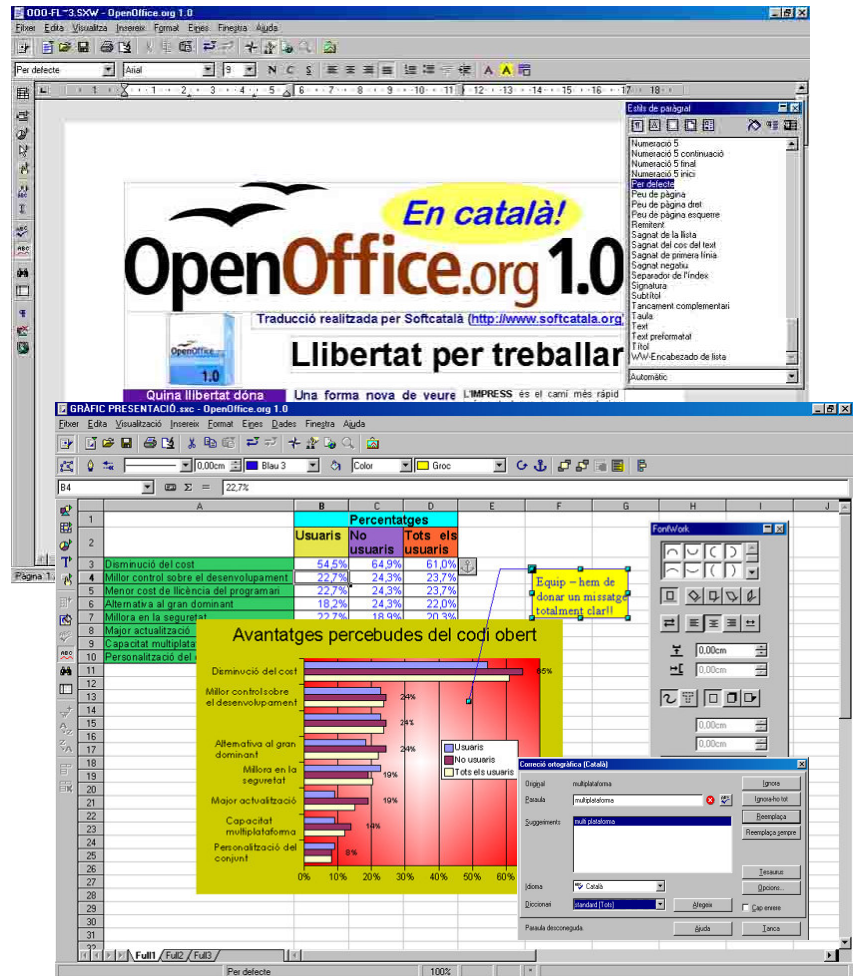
000-FL~3.SXW - OpenOffice.org 1.0

Fitxer Edita Visualitza Insereix Format Eines Finestra Ajuda

Per defecte | Arial | 9 | N C S | A A

Estils de paràgraf

Numeració 5
Numeració 5 continuació
Numeració 5 final
Numeració 5 inici
Per defecte
Peu de pàgina
Peu de pàgina dret
Peu de pàgina esquerre
Remitent
Sagnat de la llista
Sagnat del cos del text
Sagnat de primera línia
Sagnat negatiu
Separador de l'índex
Signatura
Subtítol
Tancament complementari
Taula
Text
Text preformatat
Títol
WW-Encabezado de lista

Automàtic

En català!

OpenOffice.org 1.0

Traducció realitzada per Softcatalà (http://www.softcatala.org)

OpenOffice 1.0

Llibertat per treballar

Quina llibertat dóna

Una forma nova de veure

L'IMPRESS és el camí més ràpid

Pàgina 1

GRÀFIC PRESENTACIÓ.sxc - OpenOffice.org 1.0

Fitxer Edita Visualitza Insereix Format Eines Dades Finestra Ajuda

0,00cm | Blau 3 | Color | Groc

B4 | 22,7%

| | A | B | C | D | E | F | G | H | I | J |
|---|---|---|---|---|---|---|---|---|---|---|
| 1 | | Percentatges | | | | | | | | |
| 2 | | Usuaris | No usuaris | Tots els usuaris | | | | | | |
| 3 | Disminució del cost | 54,5% | 64,9% | 61,0% | | | | | | |
| 4 | Millor control sobre el desenvolupament | 22,7% | 24,3% | 23,7% | | | | | | |
| 5 | Menor cost de llicència del programari | 22,7% | 24,3% | 23,7% | | | | | | |
| 6 | Alternativa al gran dominant | 18,2% | 24,3% | 22,0% | | | | | | |
| 7 | Millora en la seguretat | 22,7% | 18,9% | 20,3% | | | | | | |
| 8 | Major actualització | | | | | | | | | |
| 9 | Capacitat multiplata | | | | | | | | | |
| 10 | Personalització del | | | | | | | | | |

Equip – hem de donar un missatge totalment clar!!

FontWork

0,00cm
0,00cm
0,00cm
0,00cm

Avantatges percebudes del codi obert

Disminució del cost
Millor control sobre el desenvolupament
Alternativa al gran dominant
Millora en la seguretat
Major actualització
Capacitat multiplataforma
Personalització del conjunt

65%
24%
24%
24%
19%
19%
14%
8%

0% 10% 20% 30% 40% 50% 60%

Usuaris
No usuaris
Tots els usuaris

Correció ortogràfica (Català)

Original: multiplataforma
Paraula: multiplataforma
Suggeriments: multi plataforma
Idioma: Català
Diccionari: standard [Tots]

Ignora
Ignora-ho tot
Reemplaça
Reemplaça sempre
Tesaurus
Opcions...
Afegeix
Cap envere
Paraula desconeguda.
Ajuda
Tanca

Full1 Full2 Full3

Per defecte | 100%